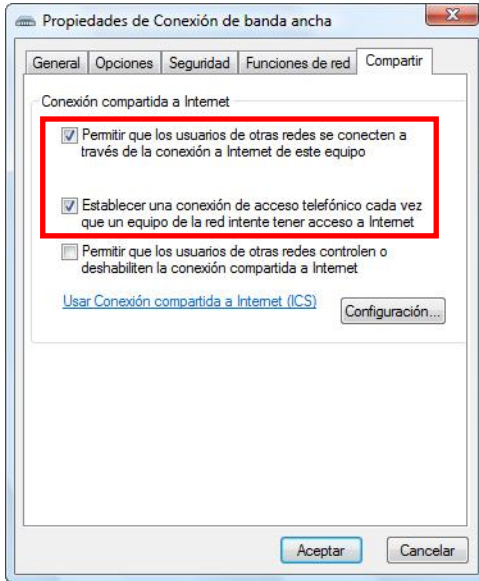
Propiedades de Conexión de banda ancha

General | Opciones | Seguridad | Funciones de red | Compartir

Conexión compartida a Internet

Permitir que los usuarios de otras redes se conecten a través de la conexión a Internet de este equipo

Establecer una conexión de acceso telefónico cada vez que un equipo de la red intente tener acceso a Internet

Permitir que los usuarios de otras redes controlen o deshabiliten la conexión compartida a Internet

Usar Conexión compartida a Internet (ICS)

Configuración...

Aceptar

Cancelar